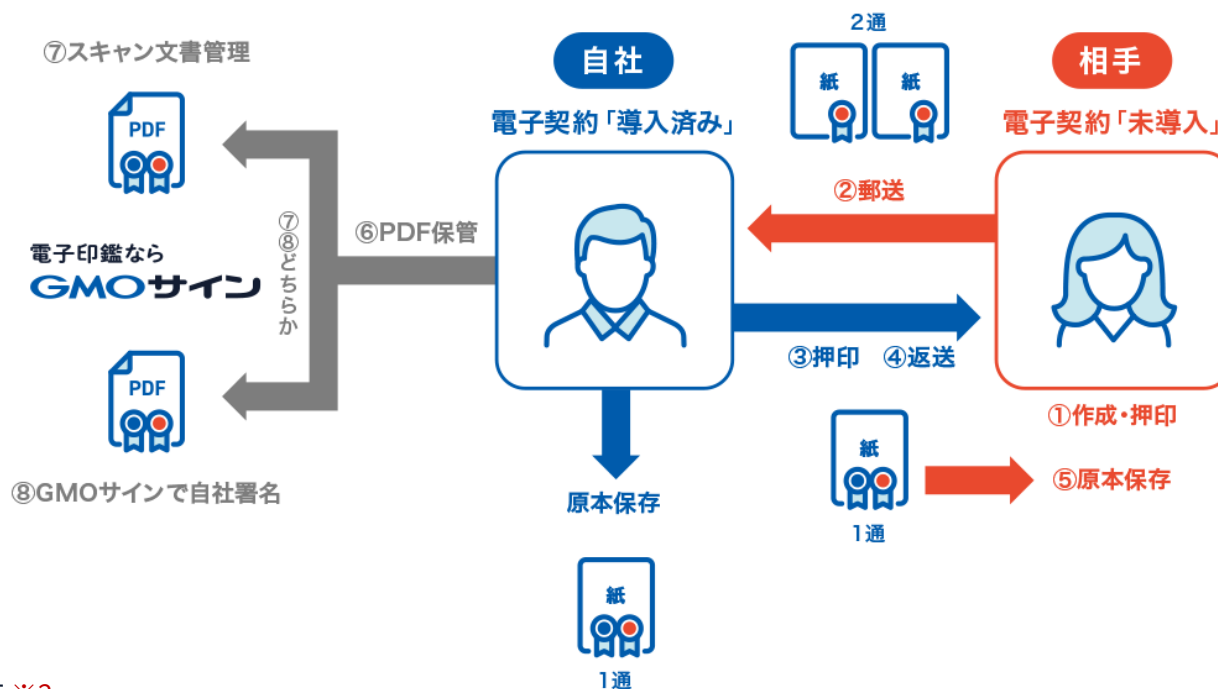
⑦スキャン文書管理

PDF

電子印鑑なら
GMOサイン

PDF

⑧GMOサインで自社署名

⑦⑧どちらか

⑥PDF保管

自社
電子契約「導入済み」

原本保存

紙
1通

2通
紙 紙

②郵送

③押印 ④返送

紙
1通

相手
電子契約「未導入」

①作成・押印

⑤原本保存

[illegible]